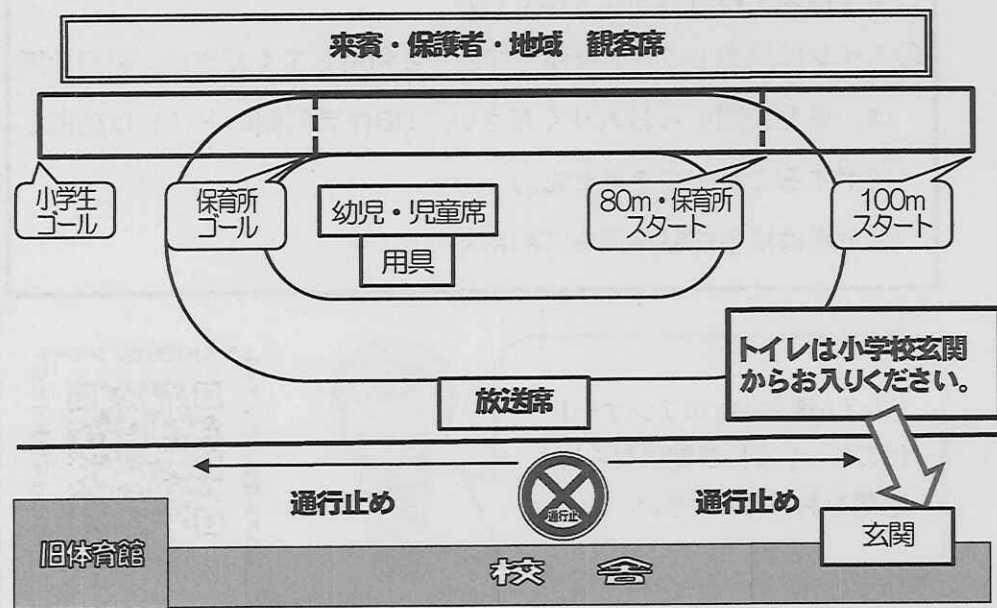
来賓・保護者・地域　観客席

小学生ゴール

保育所ゴール

幼児・児童席

用具

80m・保育所スタート

100mスタート

トイレは小学校玄関からお入りください。

放送席

通行止め

通行止

通行止め

旧体育館

校　舎

玄関